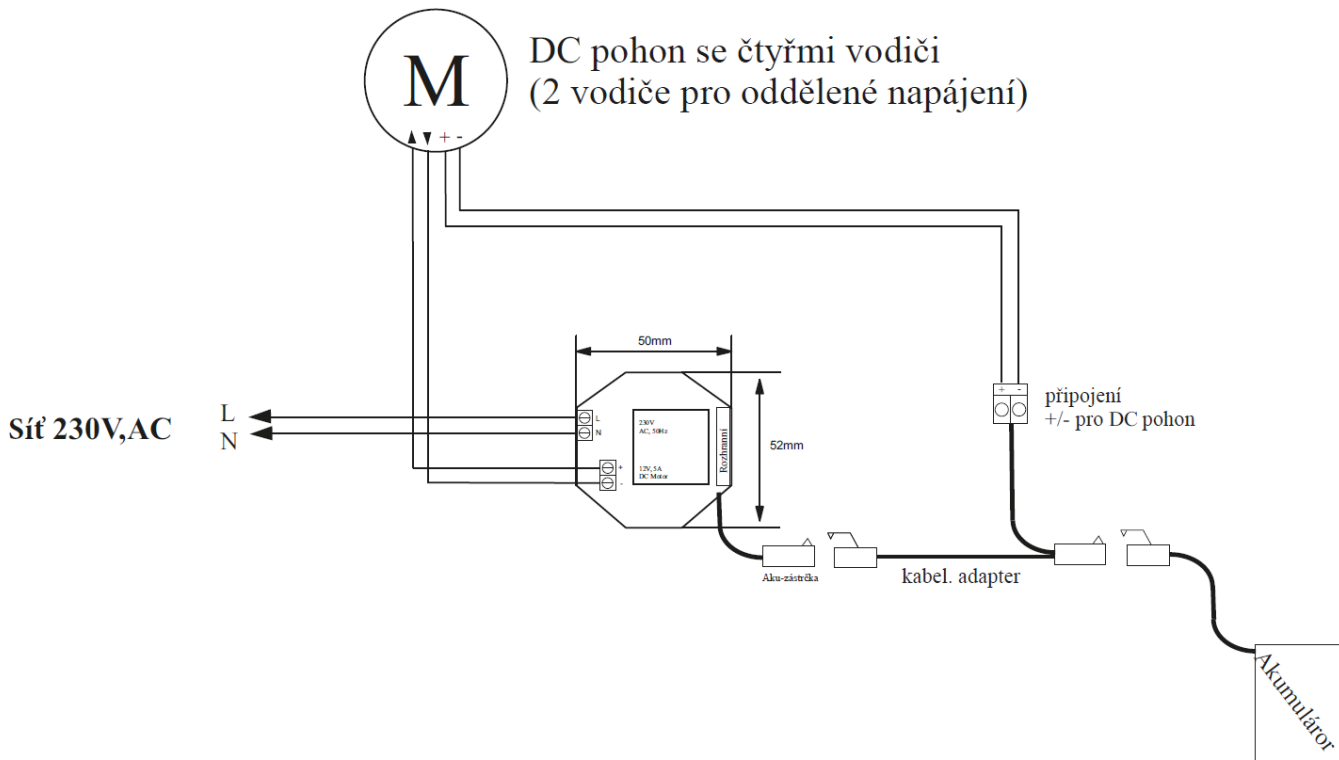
M
DC pohon se čtyřmi vodiči
(2 vodiče pro oddělené napájení)

▲▼ + -

50mm

Síť 230V,AC

L
N

L
N

230V
AC, 50Hz

12V, 5A
DC Motor

+
-

Rozhraní

52mm

+ -
připojení
+/- pro DC pohon

Aku-zástrčka

kabel. adapter

Akumulátor